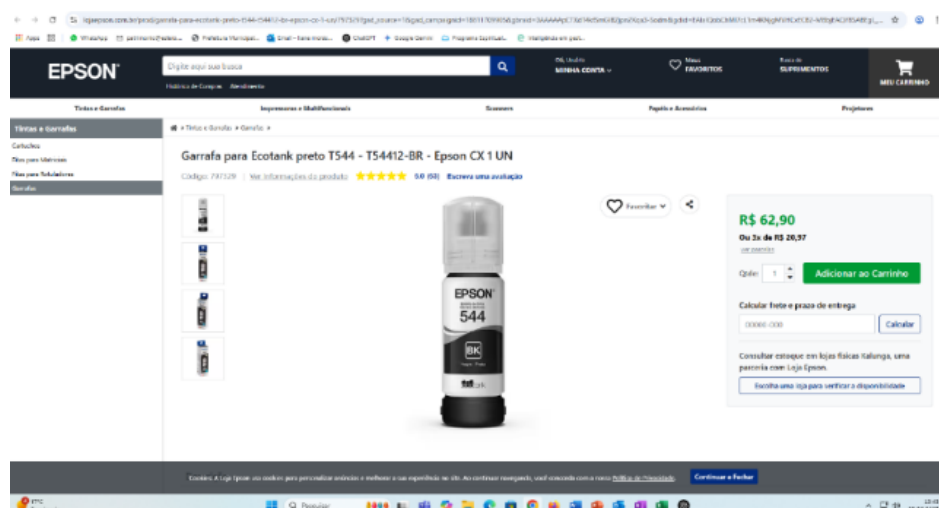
lojaepson.com.br/produto/garrafa-para-ecotank-preto-t544-t54412-br-epson-cx-1-un/797329/p?gad_source=1&gad_campaignid=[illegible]

Apps | WhatsApp | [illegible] | Prefeitura Municipal... | Email - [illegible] | ChatGPT | Google Gemini | Programa Espiritual... | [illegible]

EPSON

Digite aqui sua busca

Histórico de Compras | Atendimento

Olá, Usuário
MINHA CONTA

Meus
FAVORITOS

Busca de
SUPRIMENTOS

MEU CARRINHO

Tintas e Garrafas | Impressoras e Multifuncionais | Scanners | Papéis e Acessórios | Projetores

Tintas e Garrafas
Cartuchos
Fitas para Matriciais
Fitas para Rotuladores
Garrafas

Tintas e Garrafas > Garrafas >

Garrafa para Ecotank preto T544 - T54412-BR - Epson CX 1 UN

Código: 797329 | Ver informações do produto 5.0 (50) Escreva uma avaliação

Favoritar

EPSON
544
BK

R$ 62,90
Ou 3x de R$ 20,97
Ver parcelas

Qtde: 1

Adicionar ao Carrinho

Calcular frete e prazo de entrega

00000-000

Calcular

Consultar estoque em lojas físicas Kalunga, uma parceria com Loja Epson.

Escolha uma loja para verificar a disponibilidade

Cookies: A Loja Epson usa cookies para personalizar anúncios e melhorar a sua experiência no site. Ao continuar navegando, você concorda com a nossa Política de Privacidade.

Continuar e Fechar

Pesquisar